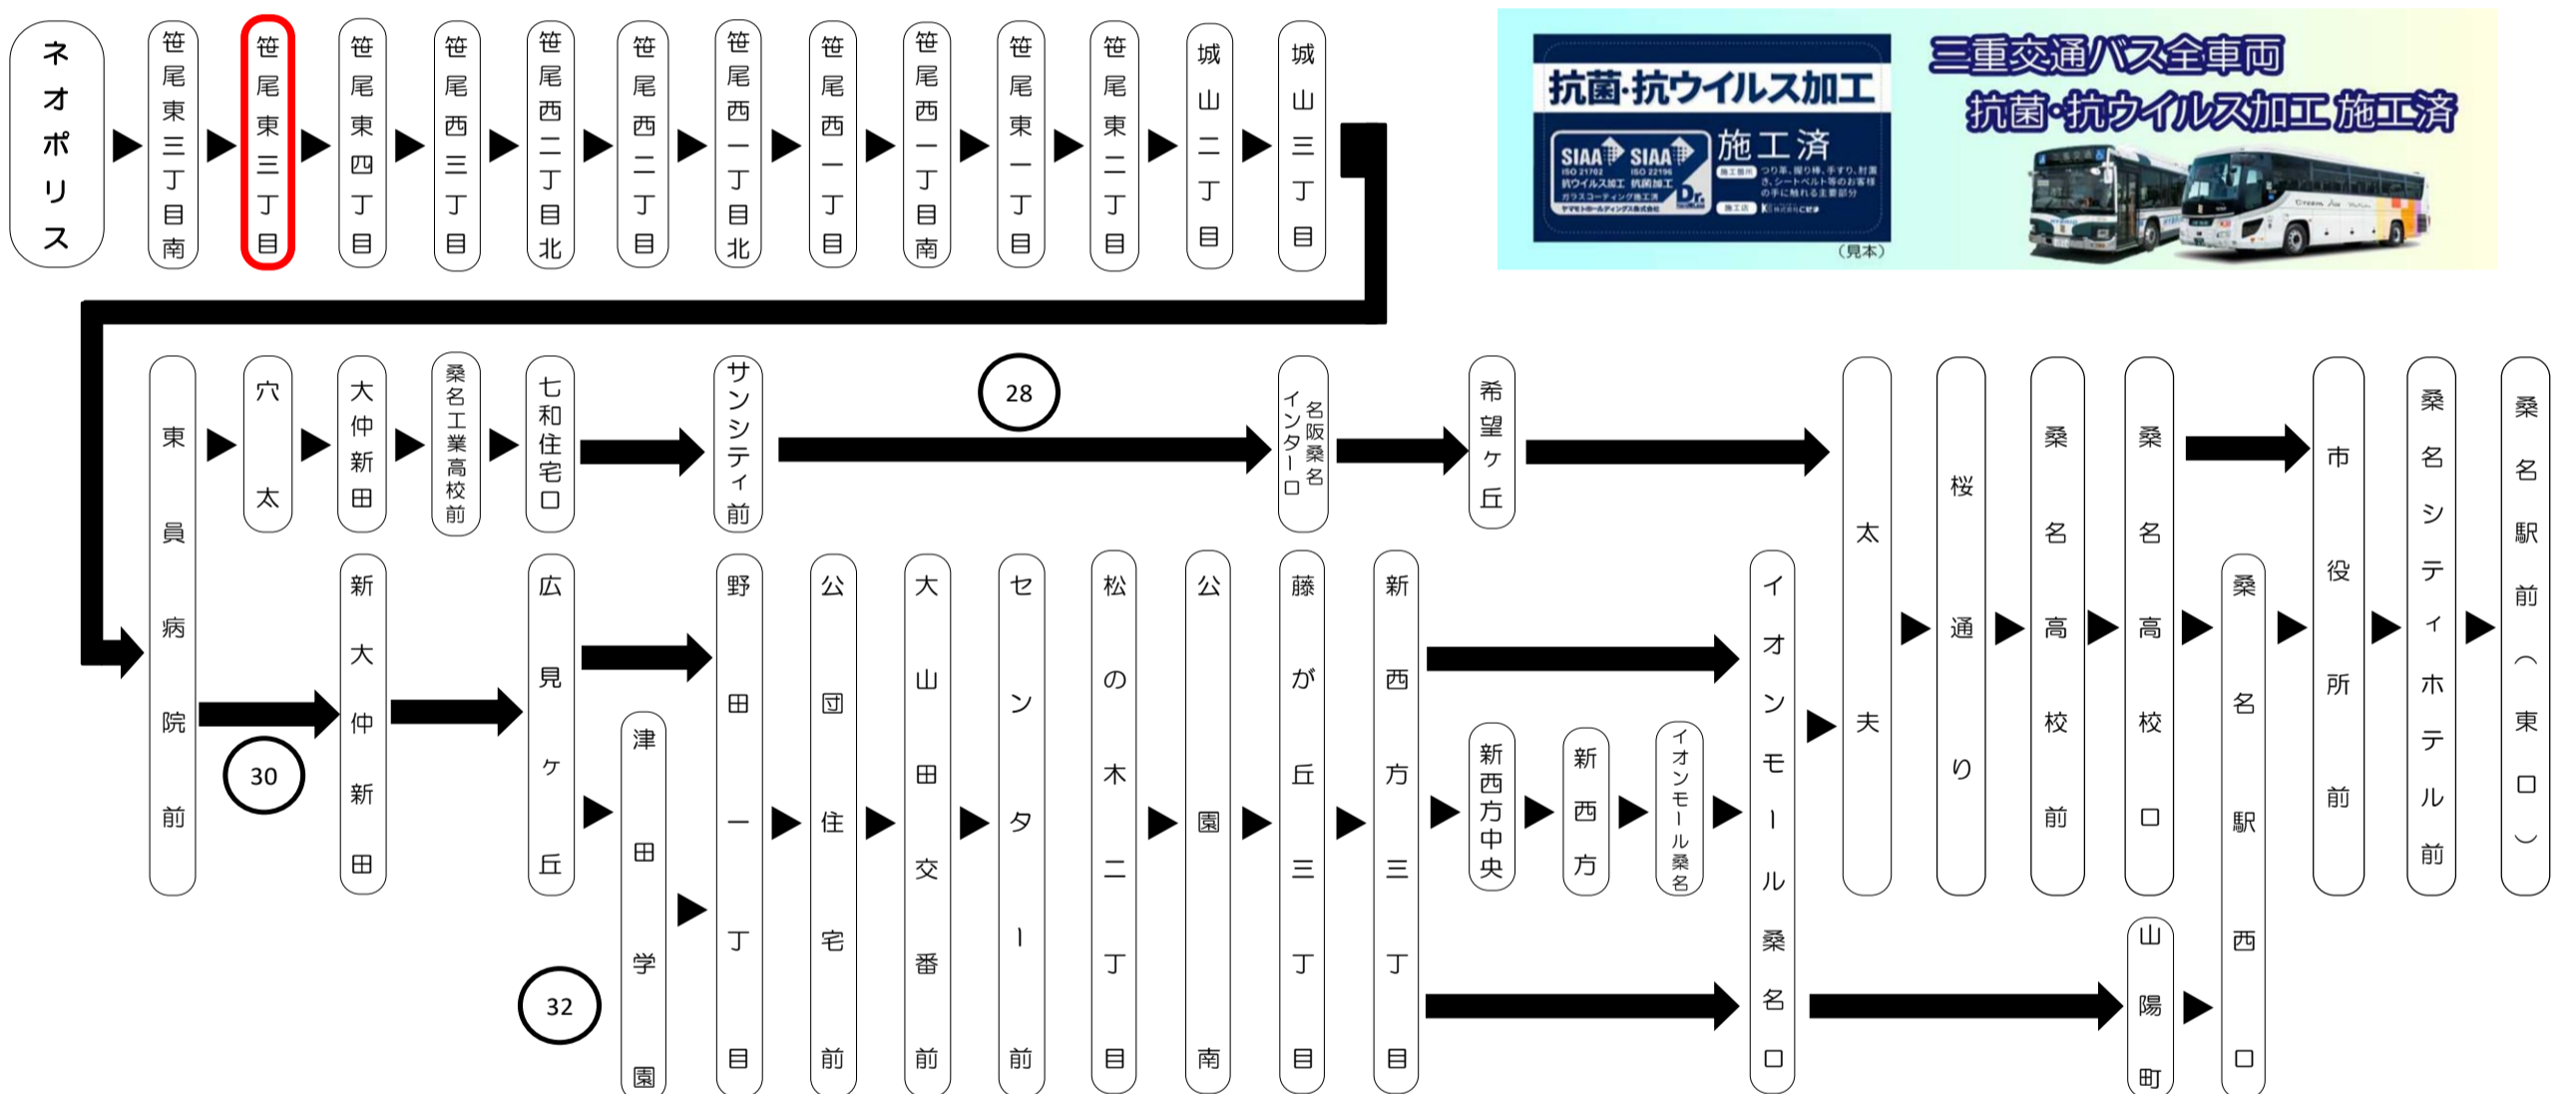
ネオポリス
笹尾東三丁目南
笹尾東三丁目
笹尾東四丁目
笹尾西三丁目
笹尾西二丁目北
笹尾西二丁目
笹尾西一丁目北
笹尾西一丁目
笹尾西一丁目南
笹尾東一丁目
笹尾東二丁目
城山二丁目
城山三丁目

抗菌・抗ウイルス加工
SIAA SIAA
ISO 21702 ISO 22196
抗ウイルス加工 抗菌加工
施工済
(見本)

三重交通バス全車両
抗菌・抗ウイルス加工 施工済

東員病院前
穴太
大仲新田
桑名工業高校前
七和住宅口
サンシティ前
28
名阪桑名インター口
希望ヶ丘
30
新大仲新田
広見ヶ丘
32
津田学園
野田一丁目
公団住宅前
大山田交番前
センター前
松の木二丁目
公園南
藤が丘三丁目
新西方三丁目
新西方中央
新西方
イオンモール桑名
イオンモール桑名口
太夫
桜通り
桑名高校前
桑名高校口
山陽町
桑名駅西口
市役所前
桑名シティホテル前
桑名駅前(東口)